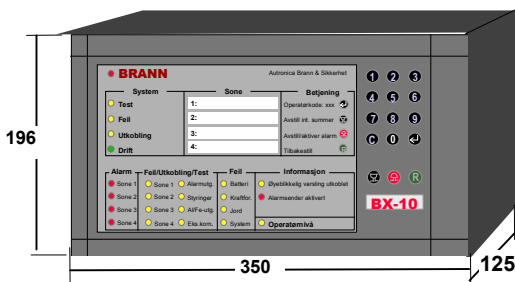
196

BRANN

Autronica Brann & Sikkerhet

System
Test
Feil
Utkobling
Drift

Sone
1:
2:
3:
4:

Betjening
Operatørkode: xxx
Avstill int. summer
Avstill/aktiver alarm
Tilbakestill

1 2 3
4 5 6
7 8 9
C 0

R

BX-10

Alarm
Sone 1
Sone 2
Sone 3
Sone 4

Feil/Utkobling/Test
Sone 1
Sone 2
Sone 3
Sone 4
Alarmutg.
Styringer
Alf/Fe-utg.
Eks.kom.

Feil
Batteri
Kraftfor.
Jord
System

Informasjon
Øyeblikkelig varsling utkoblet
Alarmsender aktivert
Operatørnivå

350

125